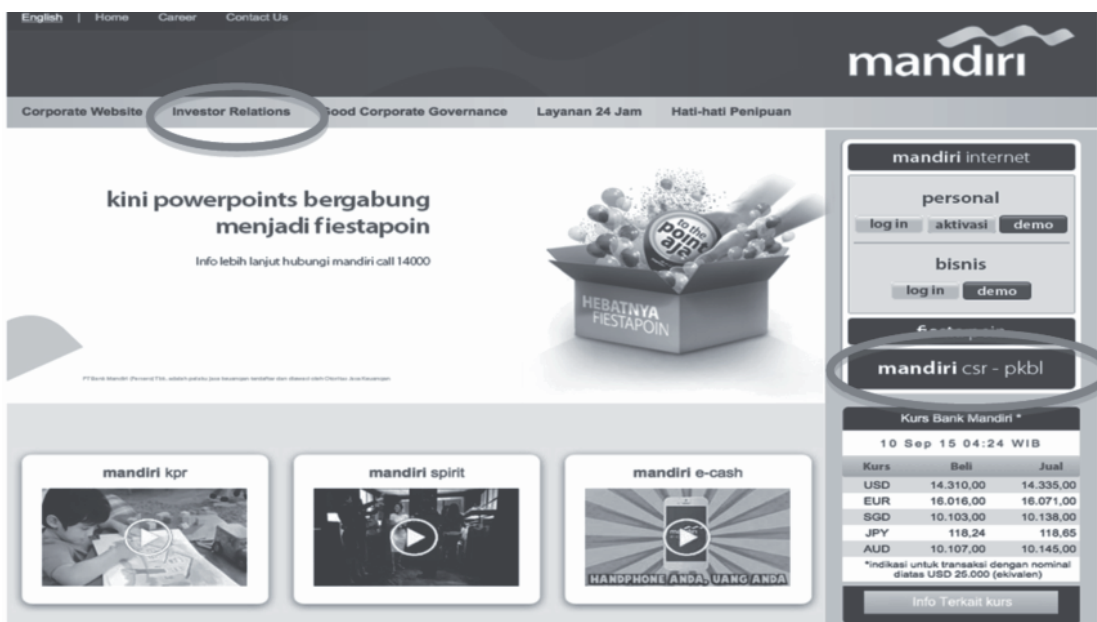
English | Home Career Contact Us

mandiri

Corporate Website Investor Relations Good Corporate Governance Layanan 24 Jam Hati-hati Penipuan

kini powerpoints bergabung menjadi fiestapoin

Info lebih lanjut hubungi mandiri call 14000

to the point aje

HEBATNYA FIESTAPOIN

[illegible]

mandiri internet

personal

log in aktivasi demo

bisnis

log in demo

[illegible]

mandiri csr - pkbl

Kurs Bank Mandiri *

10 Sep 15 04:24 WIB

| Kurs | Beli | Jual |
|---|---|---|
| USD | 14.310,00 | 14.335,00 |
| EUR | 16.016,00 | 16.071,00 |
| SGD | 10.103,00 | 10.138,00 |
| JPY | 118,24 | 118,65 |
| AUD | 10.107,00 | 10.145,00 |

*indikasi untuk transaksi dengan nominal diatas USD 25.000 (ekivalen)

Info Terkait kurs

mandiri kpr

mandiri spirit

mandiri e-cash

HANDPHONE ANDA, UANG ANDA